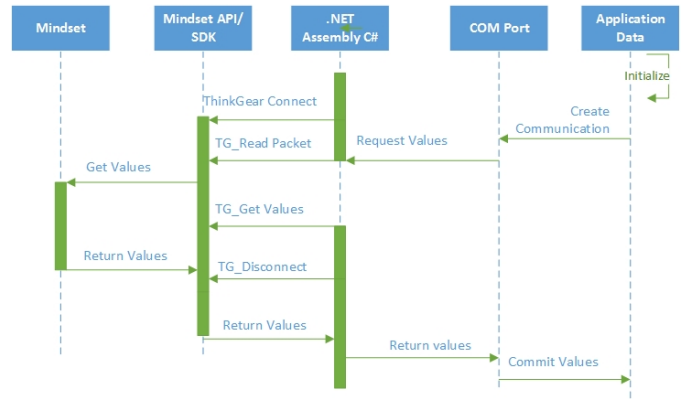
Mindset

Mindset API/ SDK

.NET Assembly C#

COM Port

Application Data

Initialize

ThinkGear Connect

Create Communication

TG_Read Packet

Request Values

Get Values

TG_Get Values

Return Values

TG_Disconnect

Return Values

Return values

Commit Values